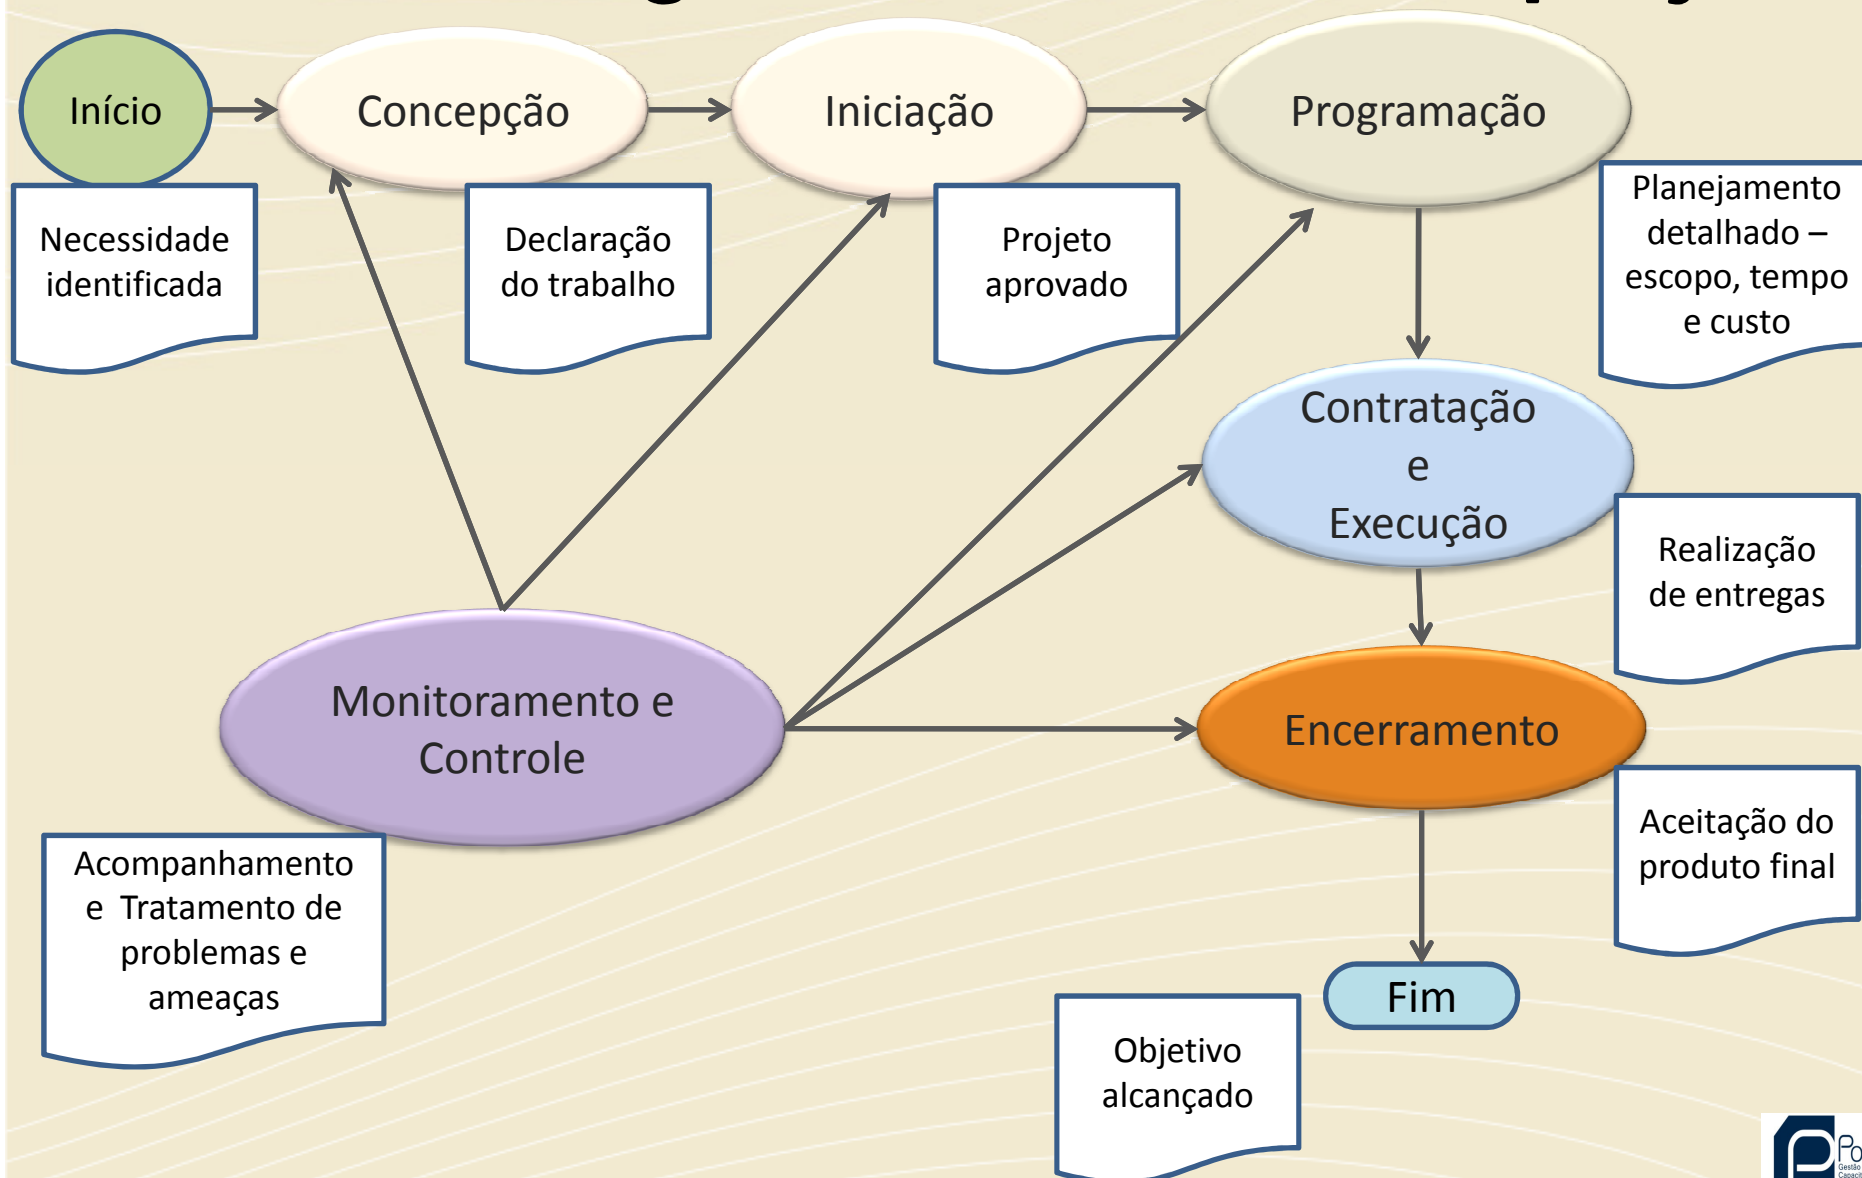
Início

Concepção

Iniciação

Programação

Necessidade identificada

Declaração do trabalho

Projeto aprovado

Planejamento detalhado – escopo, tempo e custo

Contratação e Execução

Realização de entregas

Monitoramento e Controle

Encerramento

Aceitação do produto final

Acompanhamento e Tratamento de problemas e ameaças

Fim

Objetivo alcançado

Po
Gestão
Capacit